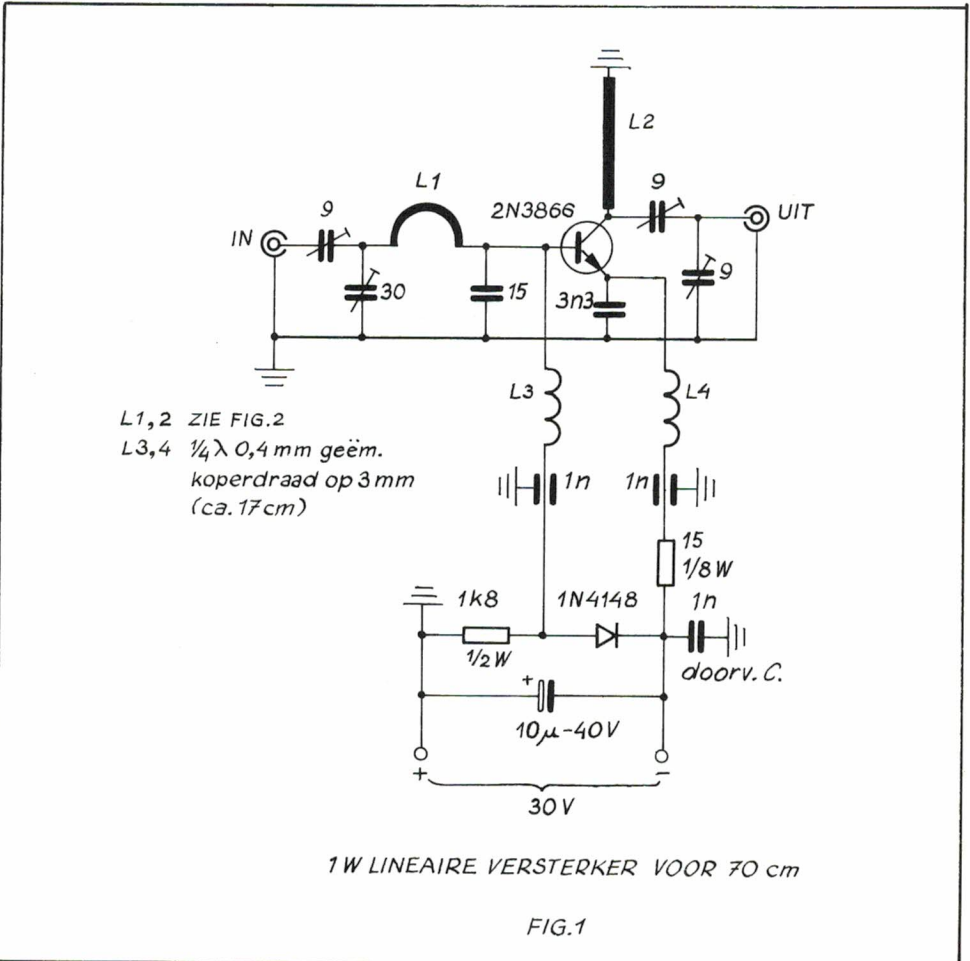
L2

L1

9

2N3866

9

UIT

IN

30

15

3n3

9

L3

L4

L1,2 ZIE FIG.2
L3,4 $\frac{1}{4}\lambda$ 0,4 mm geëm. koperdraad op 3 mm (ca. 17 cm)

1n

1n

15
1/8 W

1k8

1N4148

1n

1/2 W

doorv. C.

+

10$\mu$-40V

+

−

30 V

1 W LINEAIRE VERSTERKER VOOR 70 cm

FIG.1